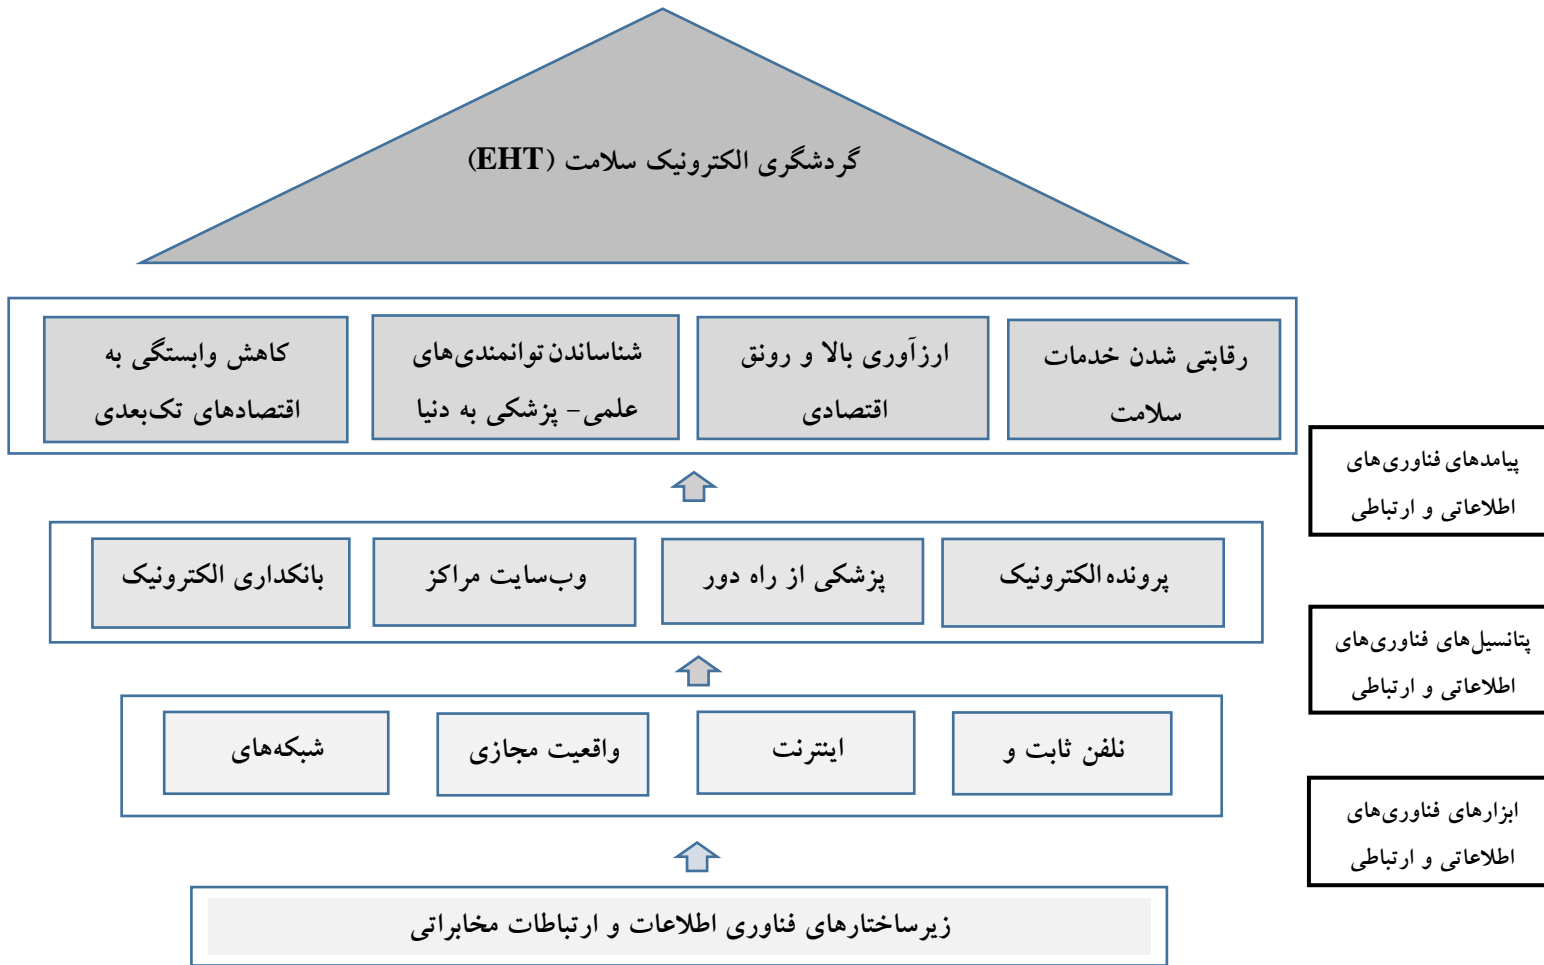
گردشگری الکترونیک سلامت (EHT)

رقابتی شدن خدمات سلامت

ارزآوری بالا و رونق اقتصادی

شناساندن توانمندی‌های علمی- پزشکی به دنیا

کاهش وابستگی به اقتصادهای تک‌بعدی

پیامدهای فناوری‌های اطلاعاتی و ارتباطی

پرونده الکترونیک

پزشکی از راه دور

وب‌سایت مراکز

بانکداری الکترونیک

پتانسیل‌های فناوری‌های اطلاعاتی و ارتباطی

نلفن ثابت و

اینترنت

واقعیت مجازی

شبکه‌های

ابزارهای فناوری‌های اطلاعاتی و ارتباطی

زیرساختارهای فناوری اطلاعات و ارتباطات مخابراتی